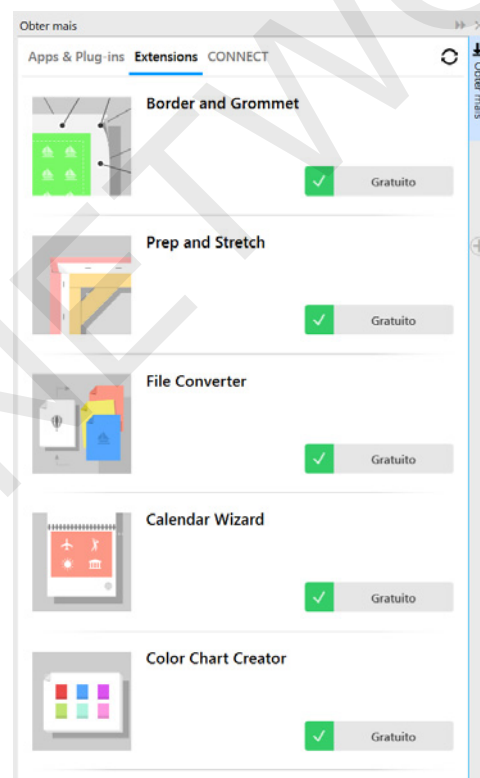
Obter mais

Apps & Plug-ins Extensions CONNECT

Obter mais

Border and Grommet

Gratuito

Prep and Stretch

Gratuito

File Converter

Gratuito

Calendar Wizard

Gratuito

Color Chart Creator

Gratuito